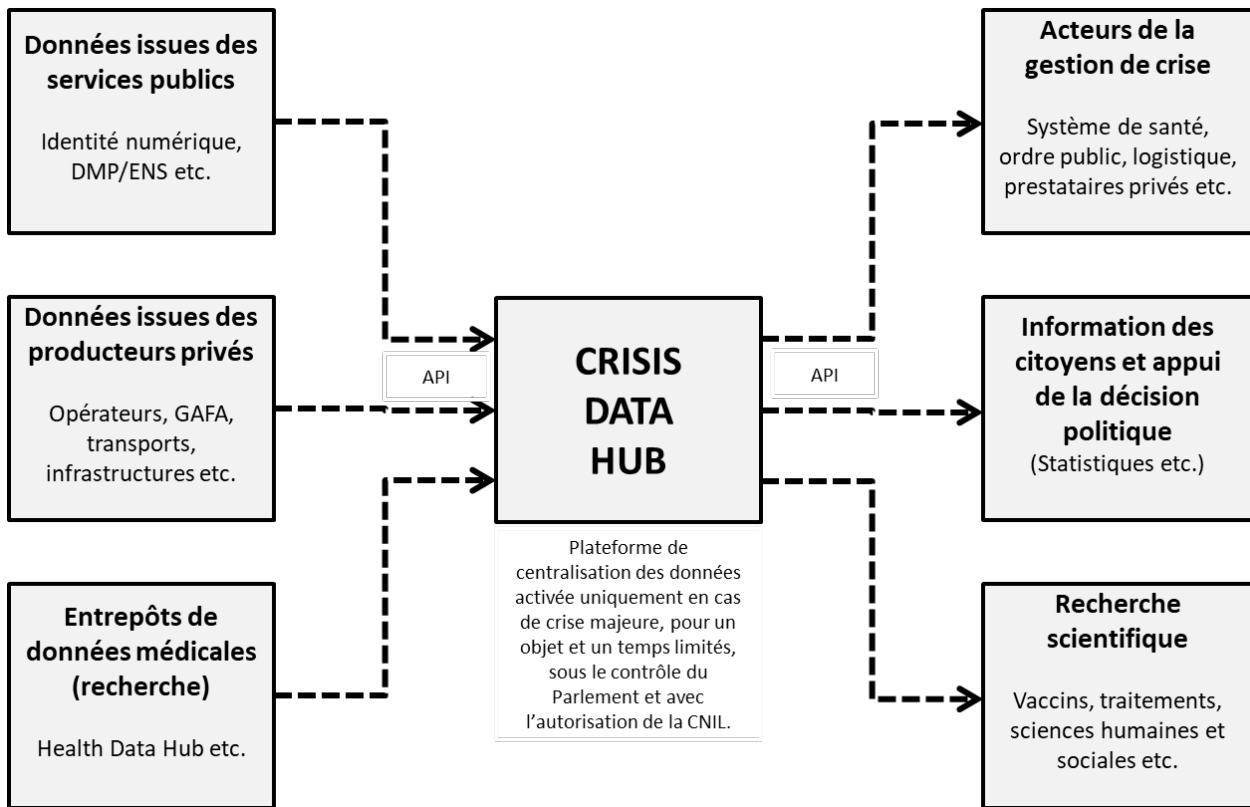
Données issues des services publics

Identité numérique, DMP/ENS etc.

Données issues des producteurs privés

Opérateurs, GAFA, transports, infrastructures etc.

Entrepôts de données médicales (recherche)

Health Data Hub etc.

API

CRISIS DATA HUB

Plateforme de centralisation des données activée uniquement en cas de crise majeure, pour un objet et un temps limités, sous le contrôle du Parlement et avec l'autorisation de la CNIL.

API

Acteurs de la gestion de crise

Système de santé, ordre public, logistique, prestataires privés etc.

Information des citoyens et appui de la décision politique
(Statistiques etc.)

Recherche scientifique

Vaccins, traitements, sciences humaines et sociales etc.